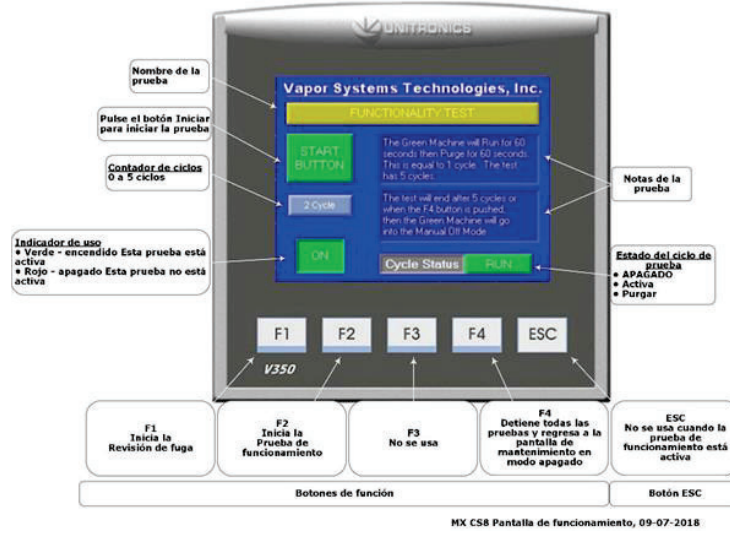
UNITRONICS

Nombre de la prueba

Pulse el botón Iniciar para iniciar la prueba

Contador de ciclos
0 a 5 ciclos

Indicador de uso
• Verde - encendido Esta prueba está activa
• Rojo - apagado Esta prueba no está activa

Vapor Systems Technologies, Inc.

FUNCTIONALITY TEST

START BUTTON

The Green Machine will Run for 60 seconds then Purge for 60 seconds. This is equal to 1 cycle. The test has 5 cycles.

2 Cycle

The test will end after 5 cycles or when the F4 button is pushed, then the Green Machine will go into the Manual Off Mode.

ON

Cycle Status RUN...

Notas de la prueba

Estado del ciclo de prueba
• APAGADO
• Activa
• Purgar

F1 F2 F3 F4 ESC

V350

F1
Inicia la Revisión de fuga

F2
Inicia la Prueba de funcionamiento

F3
No se usa

F4
Detiene todas las pruebas y regresa a la pantalla de mantenimiento en modo apagado

ESC
No se usa cuando la prueba de funcionamiento está activa

Botones de función

Botón ESC

MX CS8 Pantalla de funcionamiento, 09-07-2018